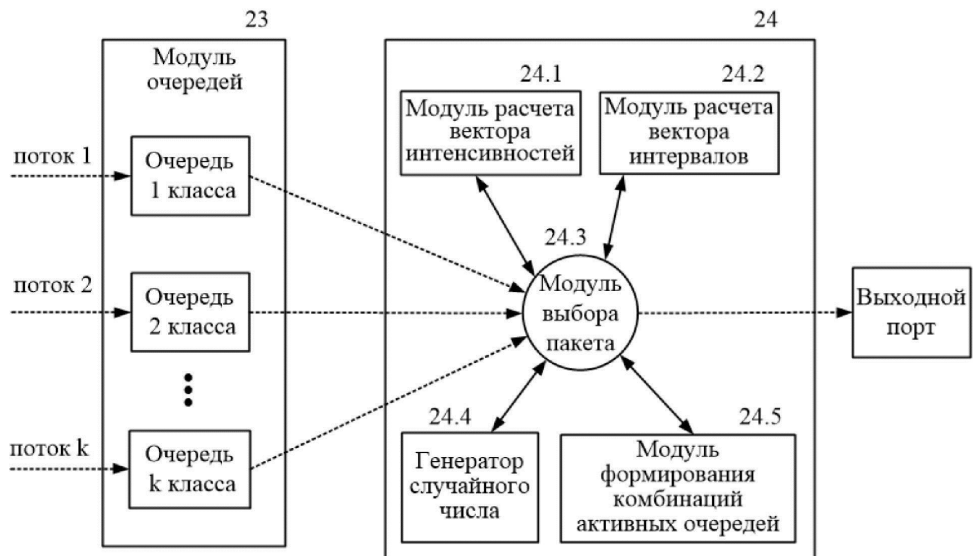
23

Модуль очередей

поток 1

Очередь 1 класса

поток 2

Очередь 2 класса

поток k

Очередь k класса

24

24.1

Модуль расчета вектора интенсивностей

24.2

Модуль расчета вектора интервалов

24.3

Модуль выбора пакета

24.4

Генератор случайного числа

24.5

Модуль формирования комбинаций активных очередей

Выходной порт